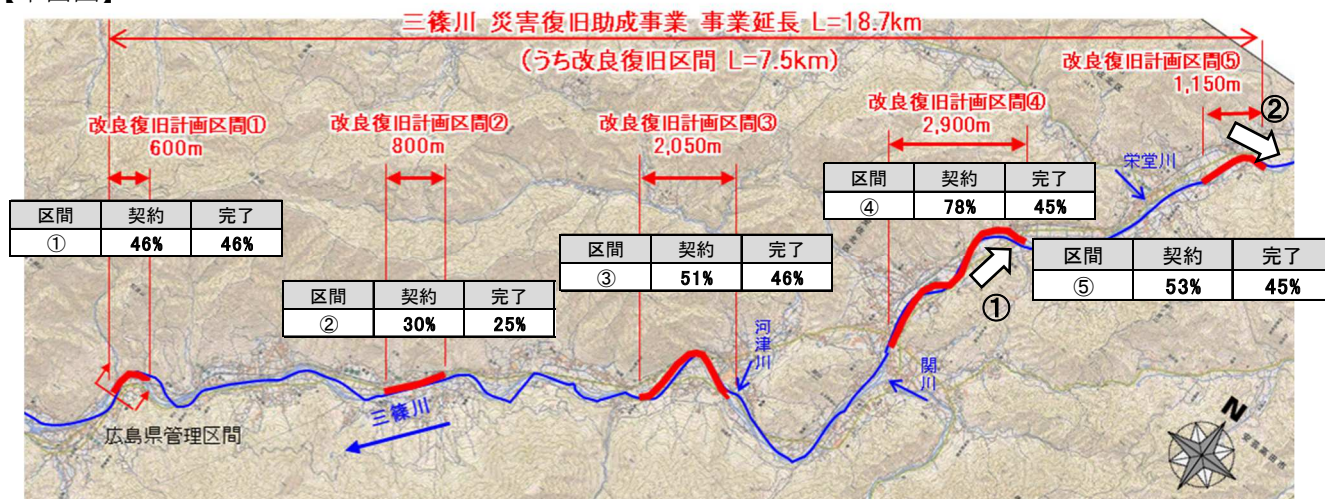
【平面図】

三篠川 災害復旧助成事業 事業延長 L=18.7km

(うち改良復旧区間 L=7.5km)

改良復旧計画区間⑤
1,150m

改良復旧計画区間④
2,900m

改良復旧計画区間①
600m

改良復旧計画区間②
800m

改良復旧計画区間③
2,050m

| 区間 | 契約 | 完了 |
|---|---|---|
| ① | 46% | 46% |

| 区間 | 契約 | 完了 |
|---|---|---|
| ② | 30% | 25% |

| 区間 | 契約 | 完了 |
|---|---|---|
| ③ | 51% | 46% |

| 区間 | 契約 | 完了 |
|---|---|---|
| ④ | 78% | 45% |

| 区間 | 契約 | 完了 |
|---|---|---|
| ⑤ | 53% | 45% |

宋堂川

①

②

河津川

関川

三篠川

広島県管理区間

N